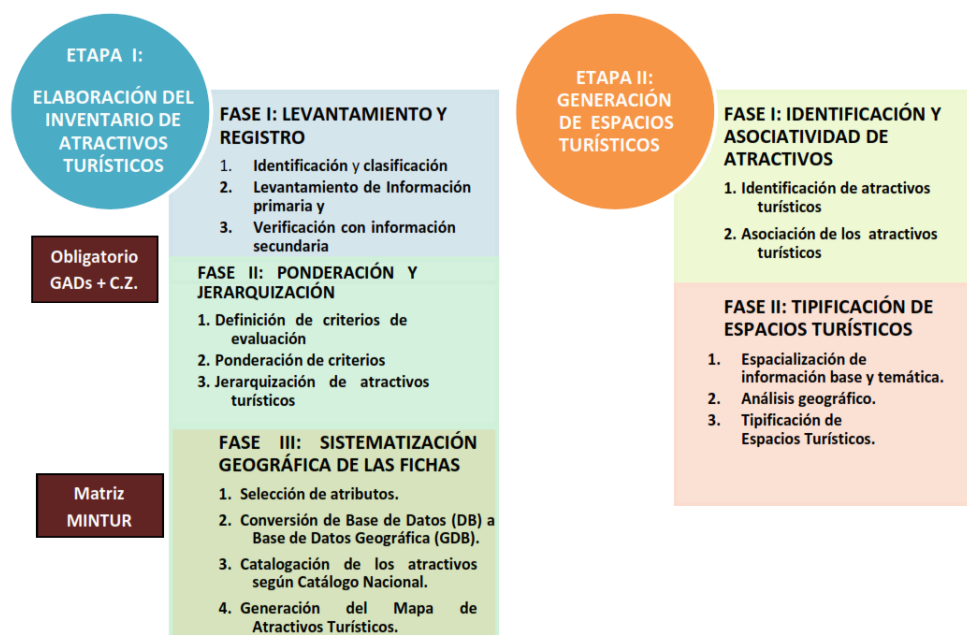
ETAPA I:

ELABORACIÓN DEL INVENTARIO DE ATRACTIVOS TURÍSTICOS

FASE I: LEVANTAMIENTO Y REGISTRO

1. Identificación y clasificación
2. Levantamiento de Información primaria y
3. Verificación con información secundaria

Obligatorio GADs + C.Z.

FASE II: PONDERACIÓN Y JERARQUIZACIÓN

1. Definición de criterios de evaluación
2. Ponderación de criterios
3. Jerarquización de atractivos turísticos

Matriz MINTUR

FASE III: SISTEMATIZACIÓN GEOGRÁFICA DE LAS FICHAS

1. Selección de atributos.
2. Conversión de Base de Datos (DB) a Base de Datos Geográfica (GDB).
3. Catalogación de los atractivos según Catálogo Nacional.
4. Generación del Mapa de Atractivos Turísticos.

ETAPA II: GENERACIÓN DE ESPACIOS TURÍSTICOS

FASE I: IDENTIFICACIÓN Y ASOCIATIVIDAD DE ATRACTIVOS

1. Identificación de atractivos turísticos
2. Asociación de los atractivos turísticos

FASE II: TIPIFICACIÓN DE ESPACIOS TURÍSTICOS

1. Espacialización de información base y temática.
2. Análisis geográfico.
3. Tipificación de Espacios Turísticos.